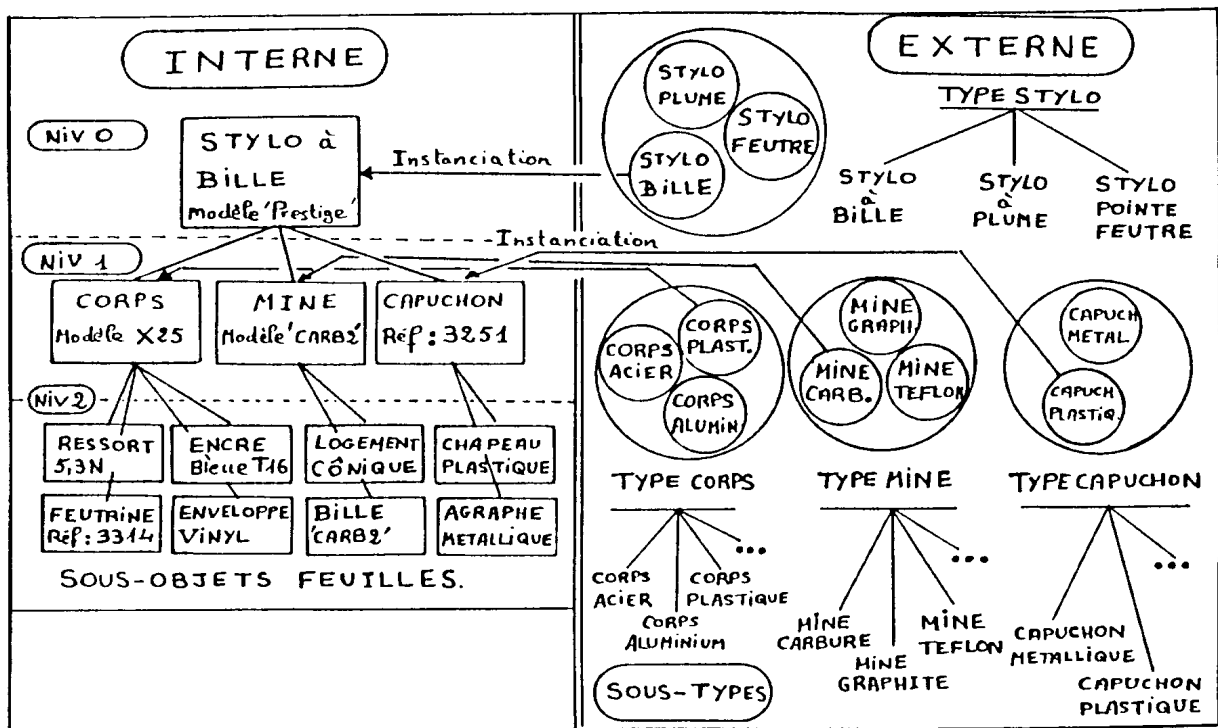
INTERNE

Niv 0

STYLO à BILLE Modèle 'Prestige'

Instanciation

EXTERNE

STYLO PLUME

STYLO FEUTRE

STYLO BILLE

TYPE STYLO

STYLO à BILLE

STYLO à PLUME

STYLO POINTE FEUTRE

Niv 1

Instanciation

CORPS Modèle X25

MINE Modèle 'CARB2'

CAPUCHON Réf: 3251

CORPS ACIER

CORPS PLAST.

CORPS ALUMIN

MINE GRAPH

MINE CARB.

MINE TEFLON

CAPUCH METAL

CAPUCH PLASTIQ.

Niv 2

RESSORT 5,3N

ENCRE Bleue T16

LOGEMENT CÔNIQUE

CHAPEAU PLASTIQUE

FEUTRINE Réf: 3314

ENVELOPPE VINYL

BILLE 'CARB2'

AGRAPHE METALLIQUE

SOUS-OBJETS FEUILLES.

TYPE CORPS

TYPE MINE

TYPE CAPUCHON

...

...

...

CORPS ACIER

CORPS PLASTIQUE

CORPS ALUMINIUM

MINE CARBURE

MINE TEFLON

MINE GRAPHITE

CAPUCHON METALLIQUE

CAPUCHON PLASTIQUE

SOUS-TYPES